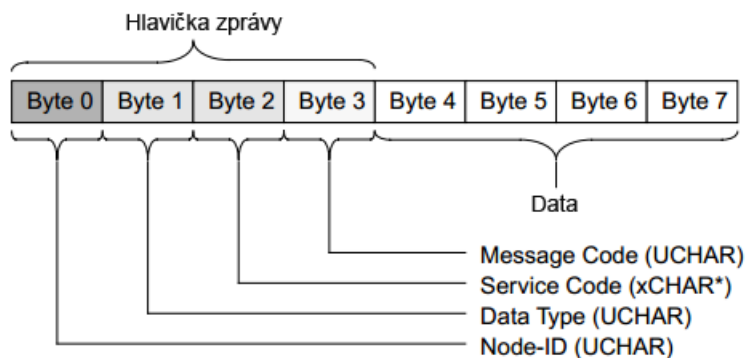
Hlavička zprávy

| Byte 0 | Byte 1 | Byte 2 | Byte 3 | Byte 4 | Byte 5 | Byte 6 | Byte 7 |
|---|---|---|---|---|---|---|---|

Data

Message Code (UCHAR)
Service Code (xCHAR*)
Data Type (UCHAR)
Node-ID (UCHAR)